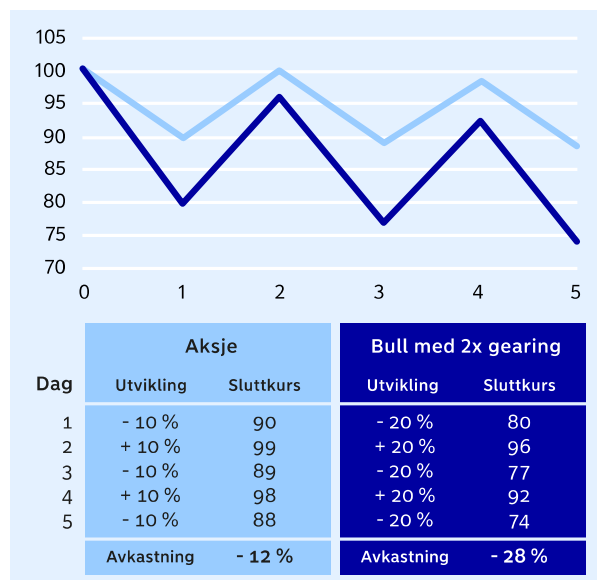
105
100
95
90
85
80
75
70
0 1 2 3 4 5

| Dag | Aksje Utvikling | Aksje Sluttkurs | Bull med 2x gearing Utvikling | Bull med 2x gearing Sluttkurs |
|---|---|---|---|---|
| 1 | - 10 % | 90 | - 20 % | 80 |
| 2 | + 10 % | 99 | + 20 % | 96 |
| 3 | - 10 % | 89 | - 20 % | 77 |
| 4 | + 10 % | 98 | + 20 % | 92 |
| 5 | - 10 % | 88 | - 20 % | 74 |
| | Avkastning | - 12 % | Avkastning | - 28 % |